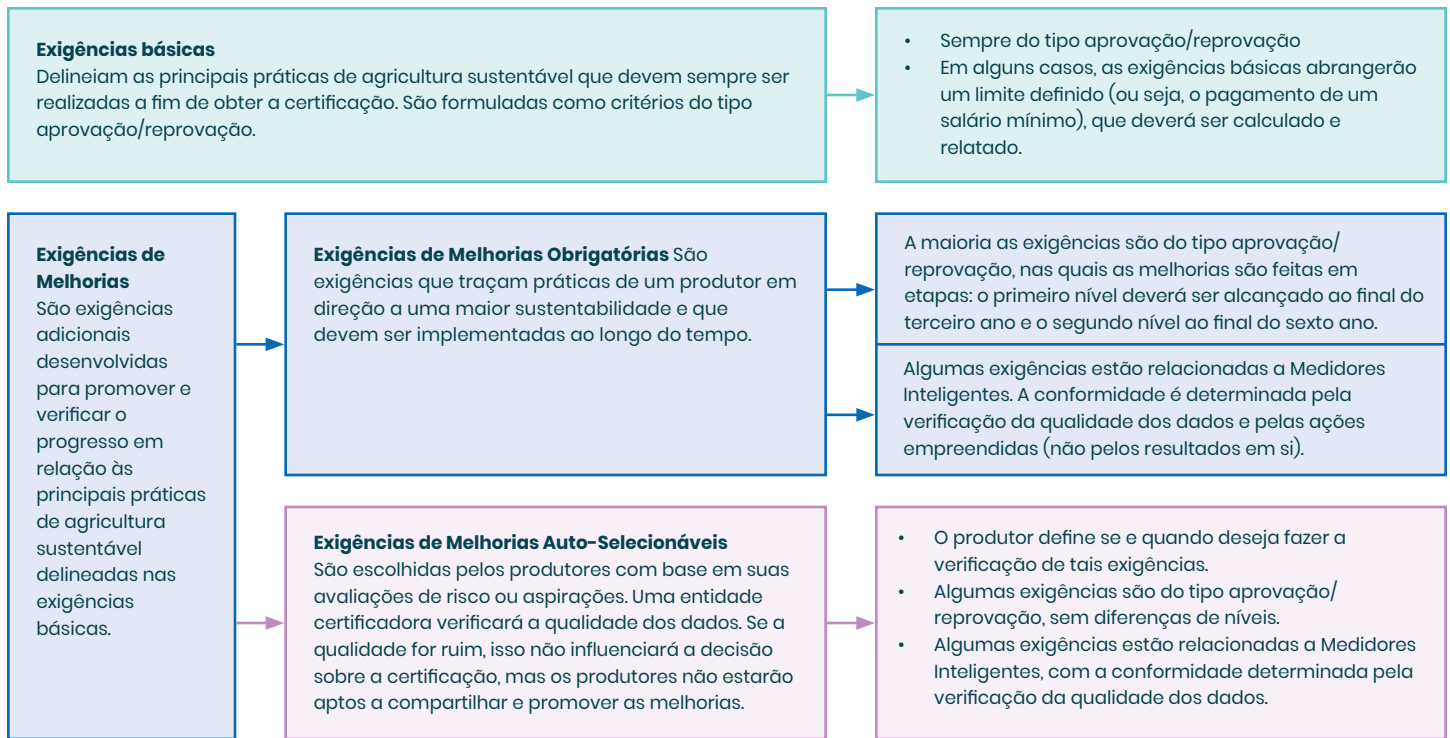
**Exigências básicas**
Delineiam as principais práticas de agricultura sustentável que devem sempre ser realizadas a fim de obter a certificação. São formuladas como critérios do tipo aprovação/reprovação.

- Sempre do tipo aprovação/reprovação
- Em alguns casos, as exigências básicas abrangerão um limite definido (ou seja, o pagamento de um salário mínimo), que deverá ser calculado e relatado.

**Exigências de Melhorias**
São exigências adicionais desenvolvidas para promover e verificar o progresso em relação às principais práticas de agricultura sustentável delineadas nas exigências básicas.

**Exigências de Melhorias Obrigatórias** São exigências que traçam práticas de um produtor em direção a uma maior sustentabilidade e que devem ser implementadas ao longo do tempo.

A maioria as exigências são do tipo aprovação/reprovação, nas quais as melhorias são feitas em etapas: o primeiro nível deverá ser alcançado ao final do terceiro ano e o segundo nível ao final do sexto ano.

Algumas exigências estão relacionadas a Medidores Inteligentes. A conformidade é determinada pela verificação da qualidade dos dados e pelas ações empreendidas (não pelos resultados em si).

**Exigências de Melhorias Auto-Selecionáveis**
São escolhidas pelos produtores com base em suas avaliações de risco ou aspirações. Uma entidade certificadora verificará a qualidade dos dados. Se a qualidade for ruim, isso não influenciará a decisão sobre a certificação, mas os produtores não estarão aptos a compartilhar e promover as melhorias.

- O produtor define se e quando deseja fazer a verificação de tais exigências.
- Algumas exigências são do tipo aprovação/reprovação, sem diferenças de níveis.
- Algumas exigências estão relacionadas a Medidores Inteligentes, com a conformidade determinada pela verificação da qualidade dos dados.